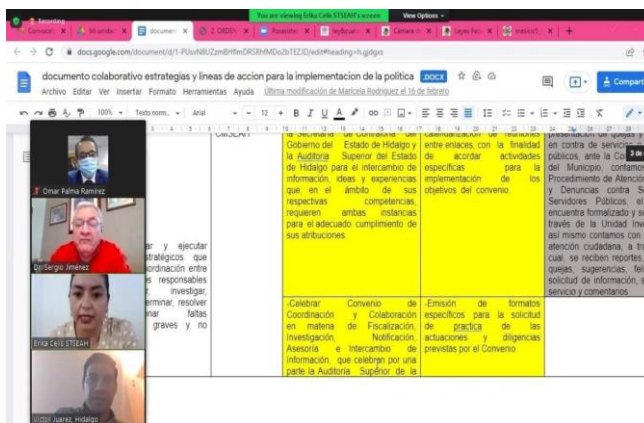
Recording
You are viewing Erika Celis STSEAH's screen   View Options

Convocat | Mi unidad | documen | 2. ORDE | Proyecto | leyDocum | Cámara d | Leyes Fed | mexico2 | +

docs.google.com/document/d/1-PUsvN8UZzmBHfImDRSRhfMDo2bTEZJD/edit#heading=h.gjdgxs

documento colaborativo estrategias y lineas de accion para la implementacion de la politica .DOCX

Archivo Editar Ver Insertar Formato Herramientas Ayuda Última modificación de Maricela Rodriguez el 16 de febrero

Compartir

100% Texto norm... Arial 12

Omar Palma Ramírez

Dr.Sergio Jiménez

Erika Celis STSEAH

Victor Juarez, Hidalgo

| ...r y ejecutar ...stratégicos que ...ordinación entre ...s responsables ... investigar, ...erminar, resolver ...nar faltas ... graves y no | CISEAH | la Secretaría de Contraloría del Gobierno del Estado de Hidalgo y la Auditoría Superior del Estado de Hidalgo para el intercambio de información, ideas y experiencias que, en el ámbito de sus respectivas competencias, requieren ambas instancias para el adecuado cumplimiento de sus atribuciones | calendarización de reuniones entre enlaces, con la finalidad de acordar actividades específicas para la implementación de los objetivos del convenio. | presentación de quejas y ... en contra de servidores públicos, ante la Co... del Municipio, contamos... Procedimiento de Atención... y Denuncias contra Se... Servidores Públicos, el... encuentra formalizado y se... través de la Unidad Inv... así mismo contamos con... atención cuidadana, a tra... cual, se reciben reportes, quejas, sugerencias, feli... solicitud de información, s... servicio y comentarios |
| | | -Celebrar Convenio de Coordinación y Colaboración en materia de Fiscalización, Investigación, Notificación, Asesoría e Intercambio de Información, que celebran por una parte la Auditoría Superior de la | -Emisión de formatos específicos para la solicitud de practica de las actuaciones y diligencias previstas por el Convenio | |